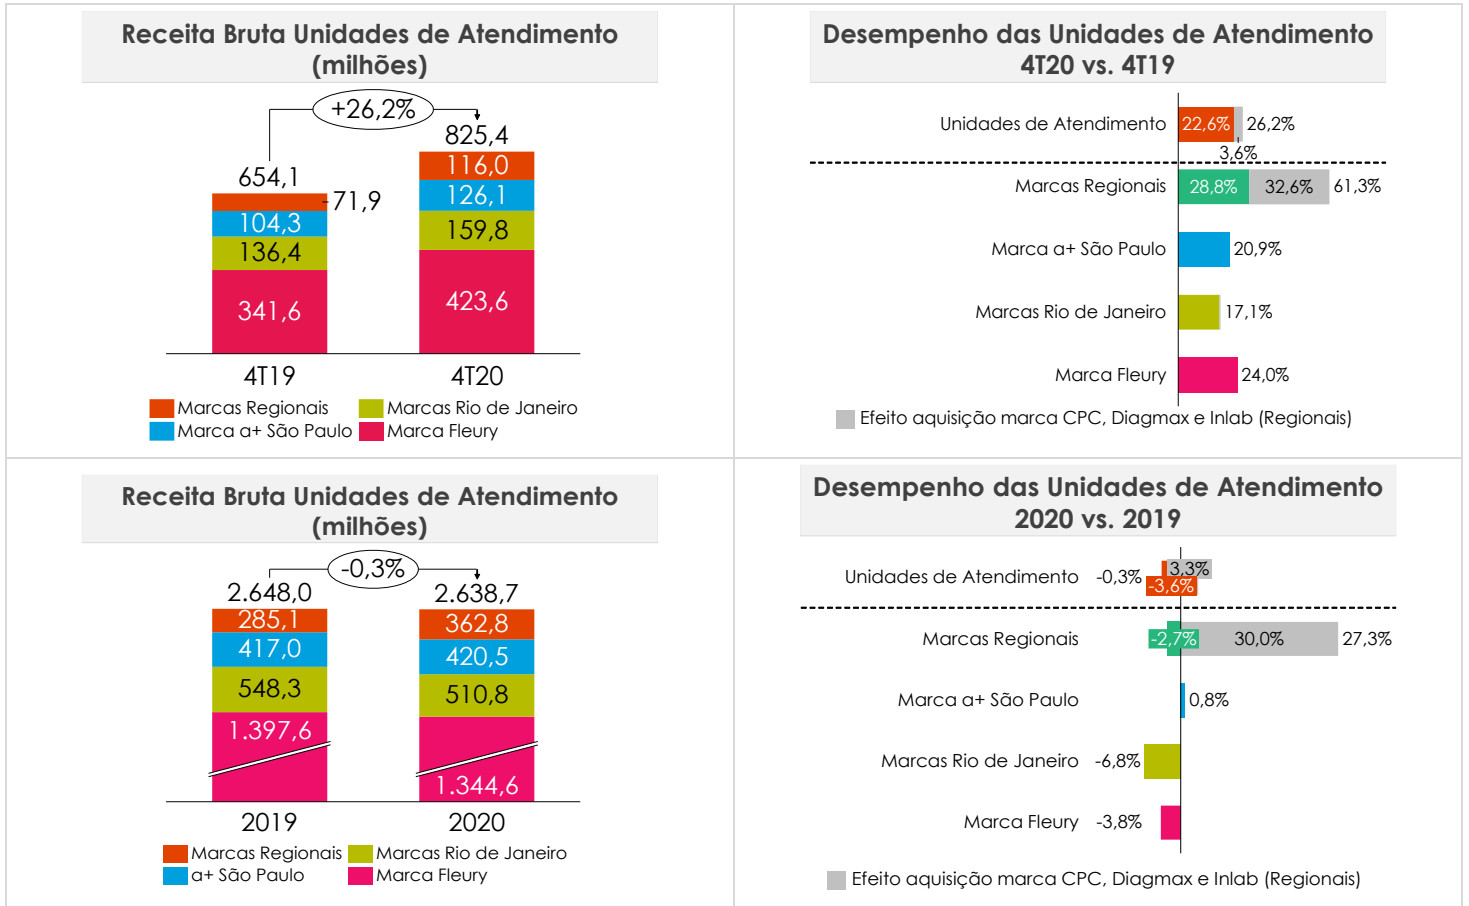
Receita Bruta Unidades de Atendimento (milhões)

+26,2%

654,1
71,9
104,3
136,4
341,6

825,4
116,0
126,1
159,8
423,6

4T19
4T20

Marcas Regionais
Marcas Rio de Janeiro
Marca a+ São Paulo
Marca Fleury

Desempenho das Unidades de Atendimento 4T20 vs. 4T19

Unidades de Atendimento 22,6% 26,2%
3,6%
Marcas Regionais 28,8% 32,6% 61,3%
Marca a+ São Paulo 20,9%
Marcas Rio de Janeiro 17,1%
Marca Fleury 24,0%

Efeito aquisição marca CPC, Diagmax e Inlab (Regionais)

Receita Bruta Unidades de Atendimento (milhões)

-0,3%

2.648,0
285,1
417,0
548,3
1.397,6

2.638,7
362,8
420,5
510,8
1.344,6

2019
2020

Marcas Regionais
Marcas Rio de Janeiro
a+ São Paulo
Marca Fleury

Desempenho das Unidades de Atendimento 2020 vs. 2019

Unidades de Atendimento -0,3% 3,3% -3,6%
Marcas Regionais -2,7% 30,0% 27,3%
Marca a+ São Paulo 0,8%
Marcas Rio de Janeiro -6,8%
Marca Fleury -3,8%

Efeito aquisição marca CPC, Diagmax e Inlab (Regionais)